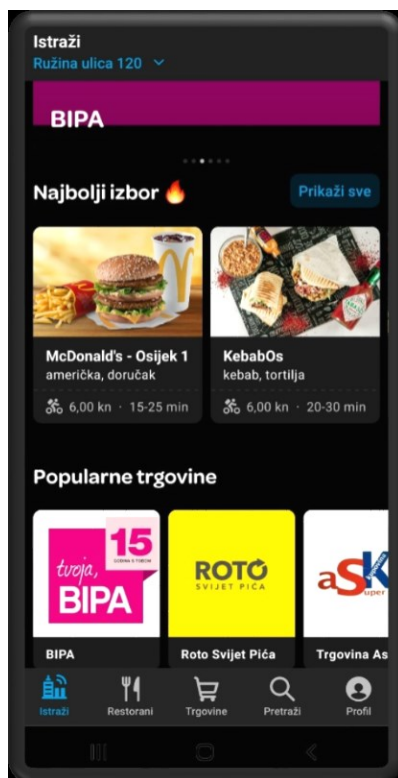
Istraži
Ružina ulica 120

BIPA

Najbolji izbor 🔥
Prikaži sve

McDonald's - Osijek 1
američka, doručak
6,00 kn · 15-25 min

KebabOs
kebab, tortilja
6,00 kn · 20-30 min

Popularne trgovine

tvoja, 15 godina s tobom BIPA
BIPA

ROTO SVIJET PIĆA
Roto Svijet Pića

aSK Super
Trgovina As

Istraži
Restorani
Trgovine
Pretraži
Profil